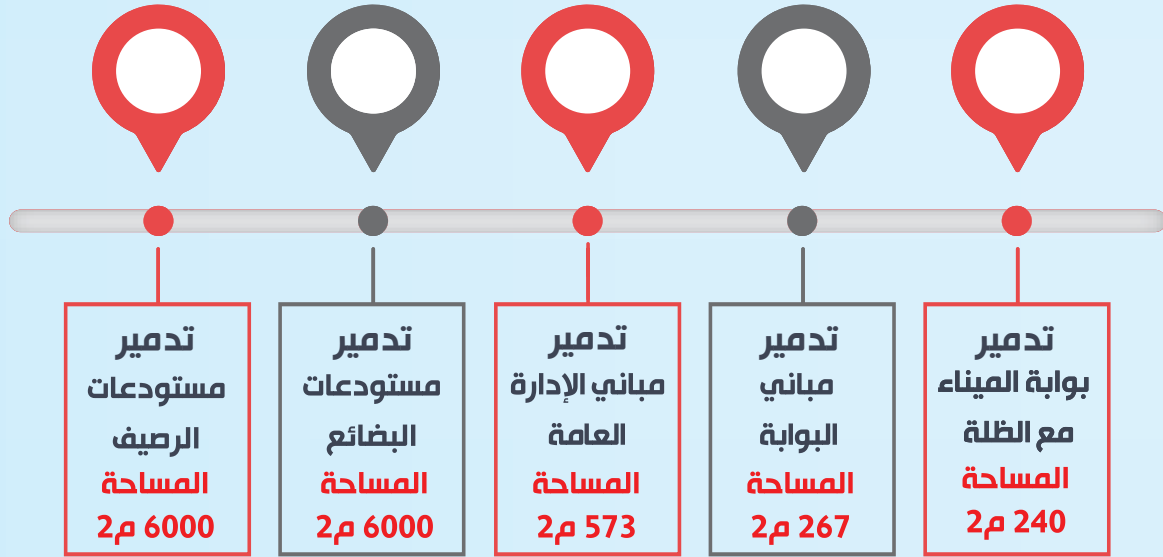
تدمير
بوابة الميناء
مع الظلة
المساحة
240 م2

تدمير
مباني
البوابة
المساحة
267 م2

تدمير
مباني الإدارة
العامة
المساحة
573 م2

تدمير
مستودعات
البضائع
المساحة
6000 م2

تدمير
مستودعات
الرصيف
المساحة
6000 م2